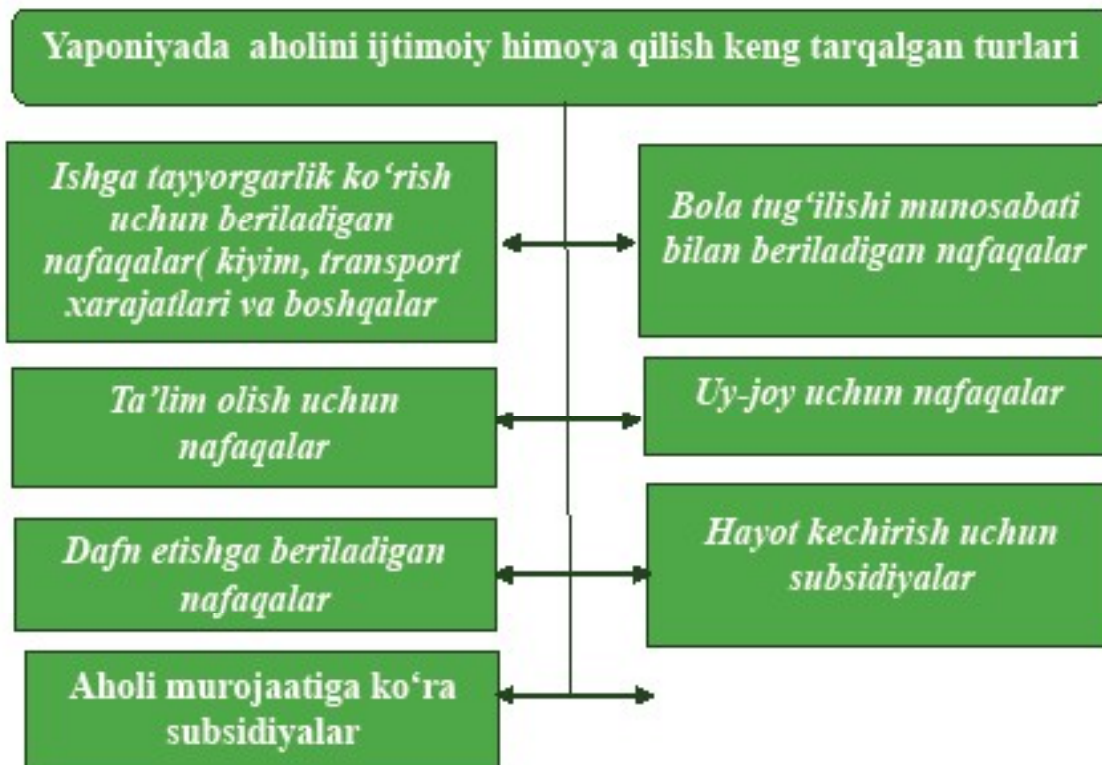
Yaponiyada aholini ijtimoiy himoya qilish keng tarqalgan turlari

Ishga tayyorgarlik ko'rish uchun beriladigan nafaqalar( kiyim, transport xarajatlari va boshqalar

Bola tug'ilishi munosabati bilan beriladigan nafaqalar

Ta'lim olish uchun nafaqalar

Uy-joy uchun nafaqalar

Dafn etishga beriladigan nafaqalar

Hayot kechirish uchun subsidiyalar

Aholi murojaatiga ko'ra subsidiyalar